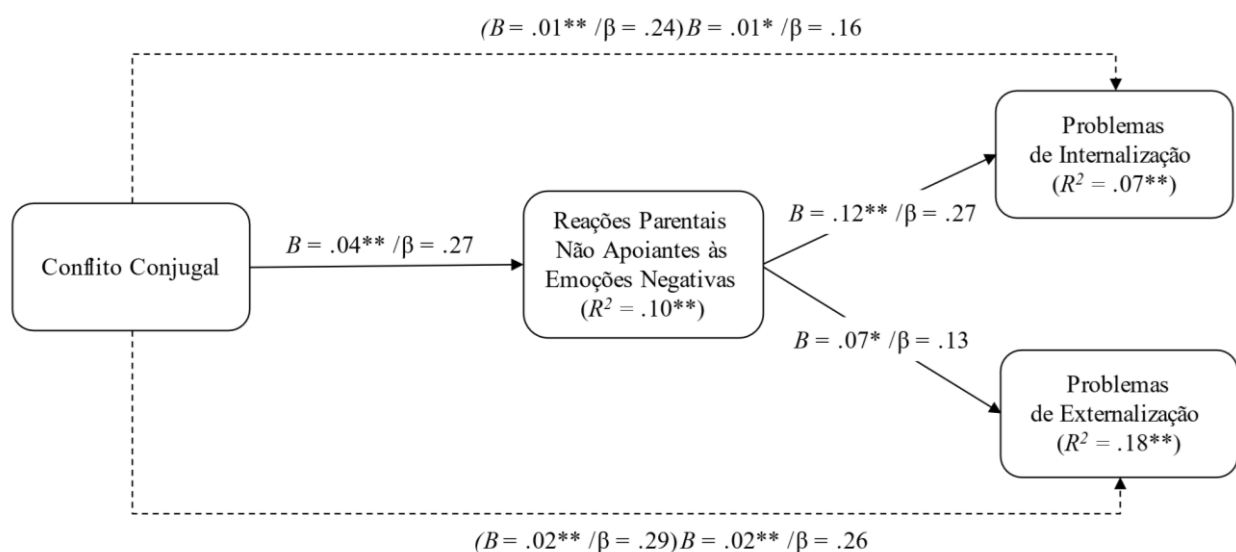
$(B = .01^{**} / \beta = .24)\, B = .01^{*} / \beta = .16$

Conflito Conjugal

$B = .04^{**} / \beta = .27$

Reações Parentais Não Apoiantes às Emoções Negativas ($R^2 = .10^{**}$)

$B = .12^{**} / \beta = .27$

Problemas de Internalização ($R^2 = .07^{**}$)

$B = .07^{*} / \beta = .13$

Problemas de Externalização ($R^2 = .18^{**}$)

$(B = .02^{**} / \beta = .29)\, B = .02^{**} / \beta = .26$